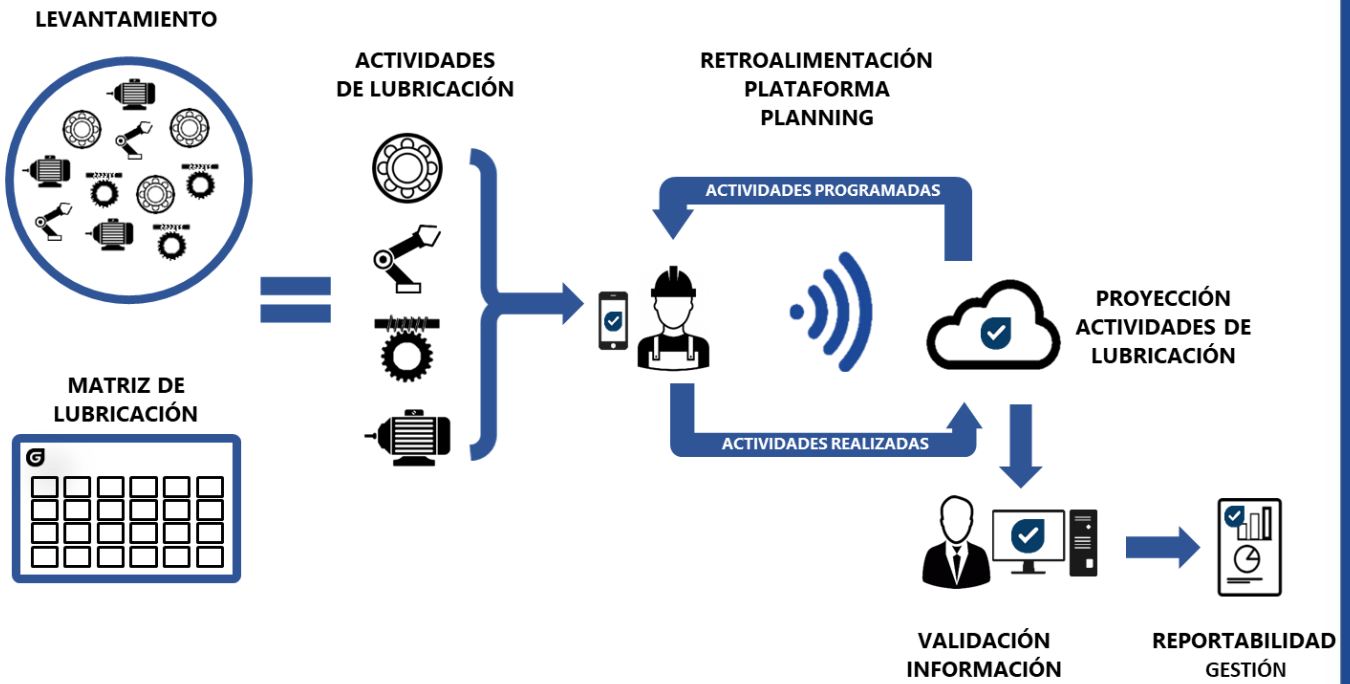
LEVANTAMIENTO

MATRIZ DE LUBRICACIÓN

ACTIVIDADES DE LUBRICACIÓN

RETROALIMENTACIÓN PLATAFORMA PLANNING

ACTIVIDADES PROGRAMADAS

ACTIVIDADES REALIZADAS

PROYECCIÓN ACTIVIDADES DE LUBRICACIÓN

VALIDACIÓN INFORMACIÓN

REPORTABILIDAD GESTIÓN